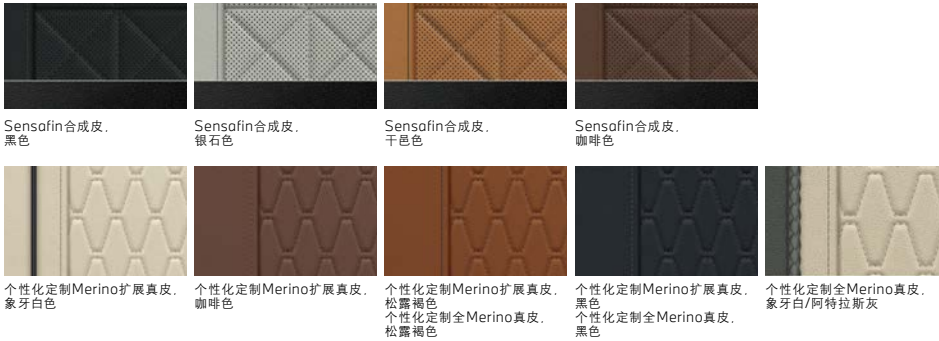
Sensafin合成皮，
黑色

Sensafin合成皮，
银石色

Sensafin合成皮，
干邑色

Sensafin合成皮，
咖啡色

个性化定制Merino扩展真皮，
象牙白色

个性化定制Merino扩展真皮，
咖啡色

个性化定制Merino扩展真皮，
松露褐色
个性化定制全Merino真皮，
松露褐色

个性化定制Merino扩展真皮，
黑色
个性化定制全Merino真皮，
黑色

个性化定制全Merino真皮，
象牙白/阿特拉斯灰